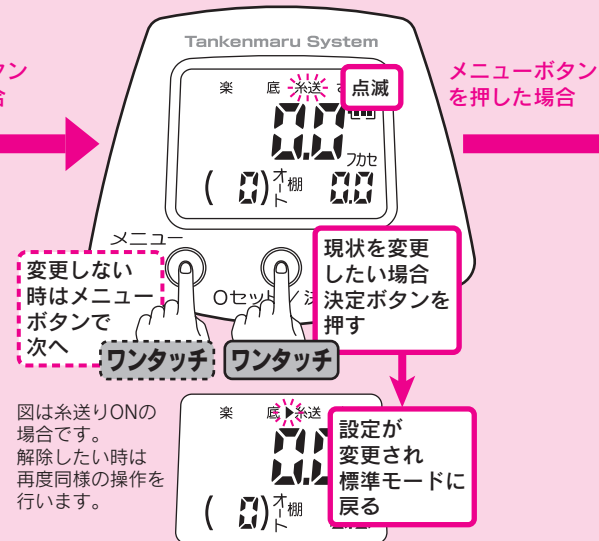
タン
合

Tankenmaru System

楽　底 糸送 ㄹ

点滅

0.0

フカセ

( 0) オ 棚 ト　0.0

メニューボタン
を押した場合

メニュー

変更しない
時はメニュー
ボタンで
次へ

0セット / 決

現状を変更
したい場合
決定ボタンを
押す

ワンタッチ　ワンタッチ

図は糸送りONの
場合です。
解除したい時は
再度同様の操作を
行います。

楽　底 ▶糸送

0.

( 0) オ 棚 ト

設定が
変更され
標準モードに
戻る